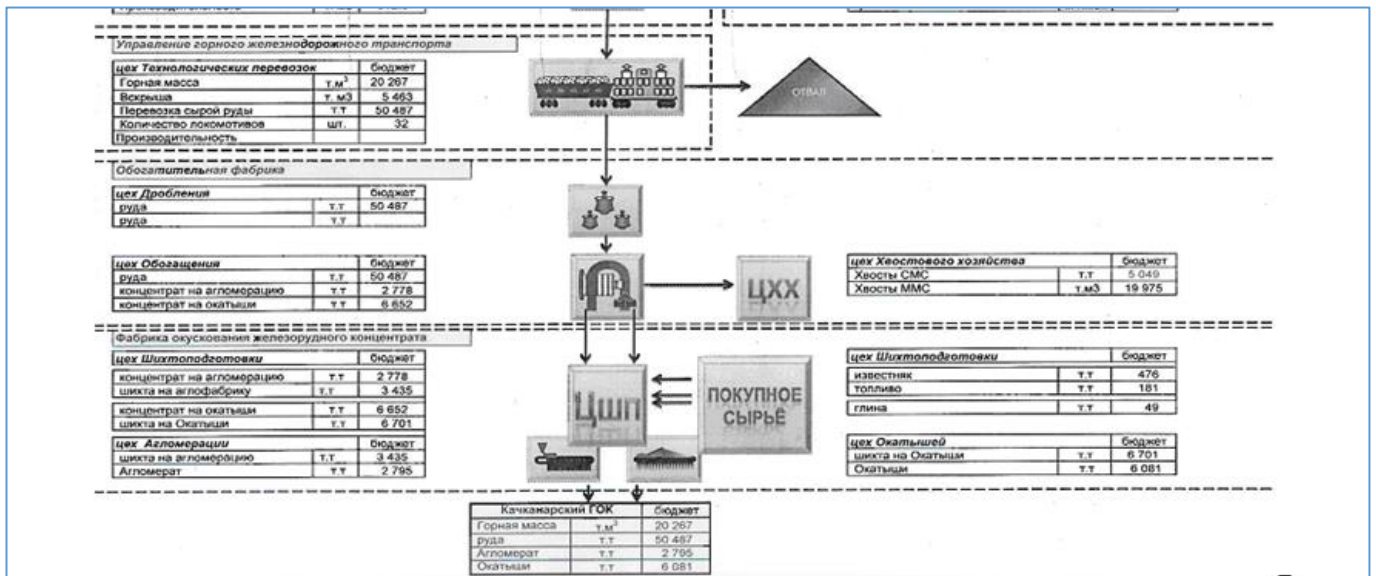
Управление горного железнодорожного транспорта

| цех Технологических перевозок | | бюджет |
|---|---|---|
| Горная масса | т.м$^3$ | 20 267 |
| Вскрыша | т. м3 | 5 463 |
| Перевозка сырой руды | т.т | 50 487 |
| Количество локомотивов | шт. | 32 |
| Производительность | | |

ОТВАЛ

Обогатительная фабрика

| цех Дробления | | бюджет |
|---|---|---|
| руда | т.т | 50 487 |
| руда | т.т | |

| цех Обогащения | | бюджет |
|---|---|---|
| руда | т.т | 50 487 |
| концентрат на агломерацию | т.т | 2 778 |
| концентрат на окатыши | т.т | 6 652 |

ЦХХ

| цех Хвостового хозяйства | | бюджет |
|---|---|---|
| Хвосты СМС | т.т | 5 049 |
| Хвосты ММС | т.м3 | 19 975 |

Фабрика окускования железорудного концентрата

| цех Шихтоподготовки | | бюджет |
|---|---|---|
| концентрат на агломерацию | т.т | 2 778 |
| шихта на аглофабрику | т.т | 3 435 |
| концентрат на окатыши | т.т | 6 652 |
| шихта на Окатыши | т.т | 6 701 |

| цех Агломерации | | бюджет |
|---|---|---|
| шихта на агломерацию | т.т | 3 435 |
| Агломерат | т.т | 2 795 |

ЦШП

ПОКУПНОЕ СЫРЬЁ

| цех Шихтоподготовки | | бюджет |
|---|---|---|
| известняк | т.т | 476 |
| топливо | т.т | 181 |
| глина | т.т | 49 |

| цех Окатышей | | бюджет |
|---|---|---|
| шихта на Окатыши | т.т | 6 701 |
| Окатыши | т.т | 6 081 |

| Качканарский ГОК | | бюджет |
|---|---|---|
| Горная масса | т.м$^3$ | 20 267 |
| руда | т.т | 50 487 |
| Агломерат | т.т | 2 795 |
| Окатыши | т.т | 6 081 |